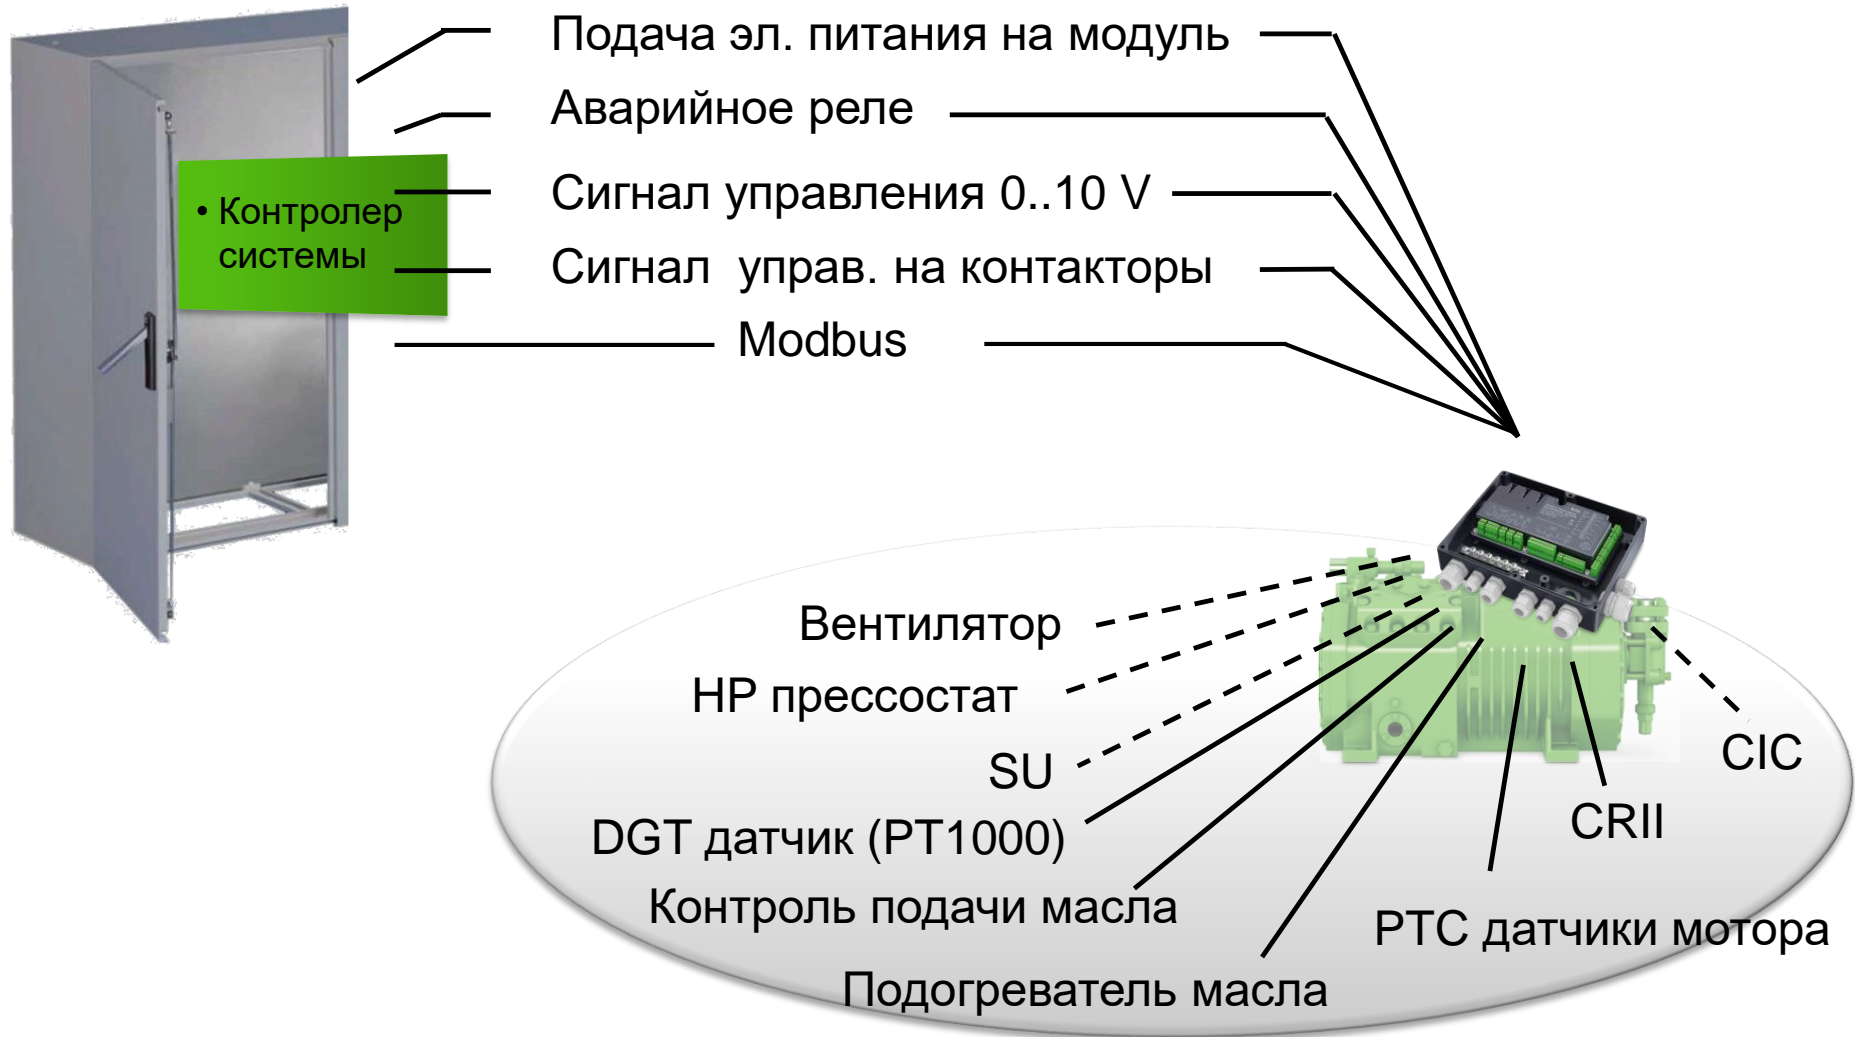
• Контролер системы

Подача эл. питания на модуль

Аварийное реле

Сигнал управления 0..10 V

Сигнал управ. на контакторы

Modbus

Вентилятор

HP прессостат

SU

DGT датчик (PT1000)

Контроль подачи масла

Подогреватель масла

CIC

CRII

PTC датчики мотора